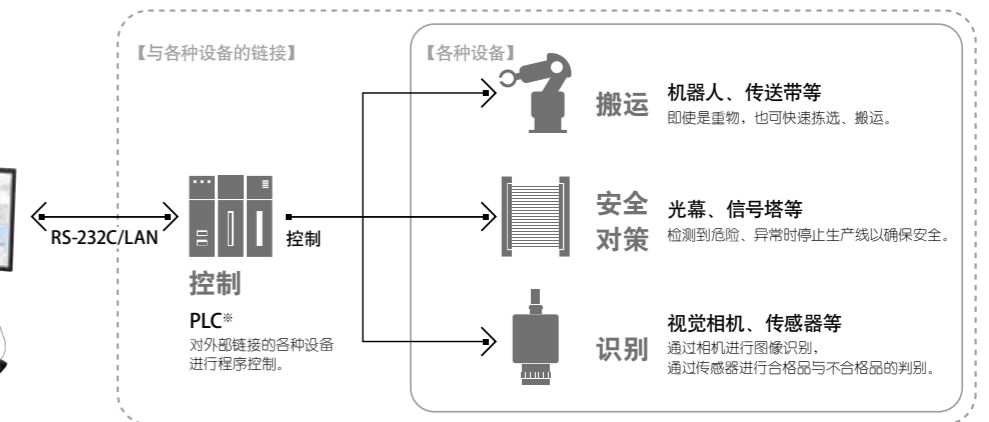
【与各种设备的链接】

【各种设备】

RS-232C/LAN

控制

控制

PLC※

对外部链接的各种设备进行程序控制。

搬运

机器人、传送带等

即使是重物，也可快速拣选、搬运。

安全对策

光幕、信号塔等

检测到危险、异常时停止生产线以确保安全。

识别

视觉相机、传感器等

通过相机进行图像识别，通过传感器进行合格品与不合格品的判别。